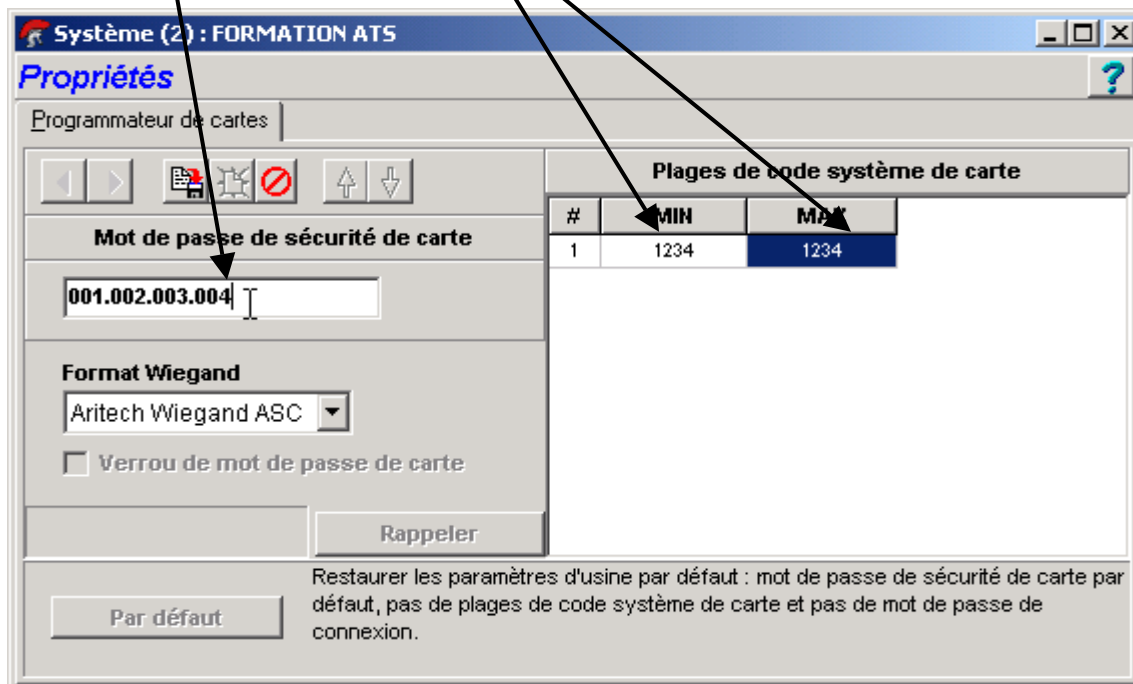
Système (2) : FORMATION ATS

Propriétés

?

Programmateur de cartes

Mot de passe de sécurité de carte

001.002.003.004

Format Wiegand

Aritech Wiegand ASC

Verrou de mot de passe de carte

Rappeler

Plages de code système de carte

| # | MIN | MAX |
|---|---|---|
| 1 | 1234 | 1234 |

Par défaut

Restaurer les paramètres d'usine par défaut : mot de passe de sécurité de carte par défaut, pas de plages de code système de carte et pas de mot de passe de connexion.